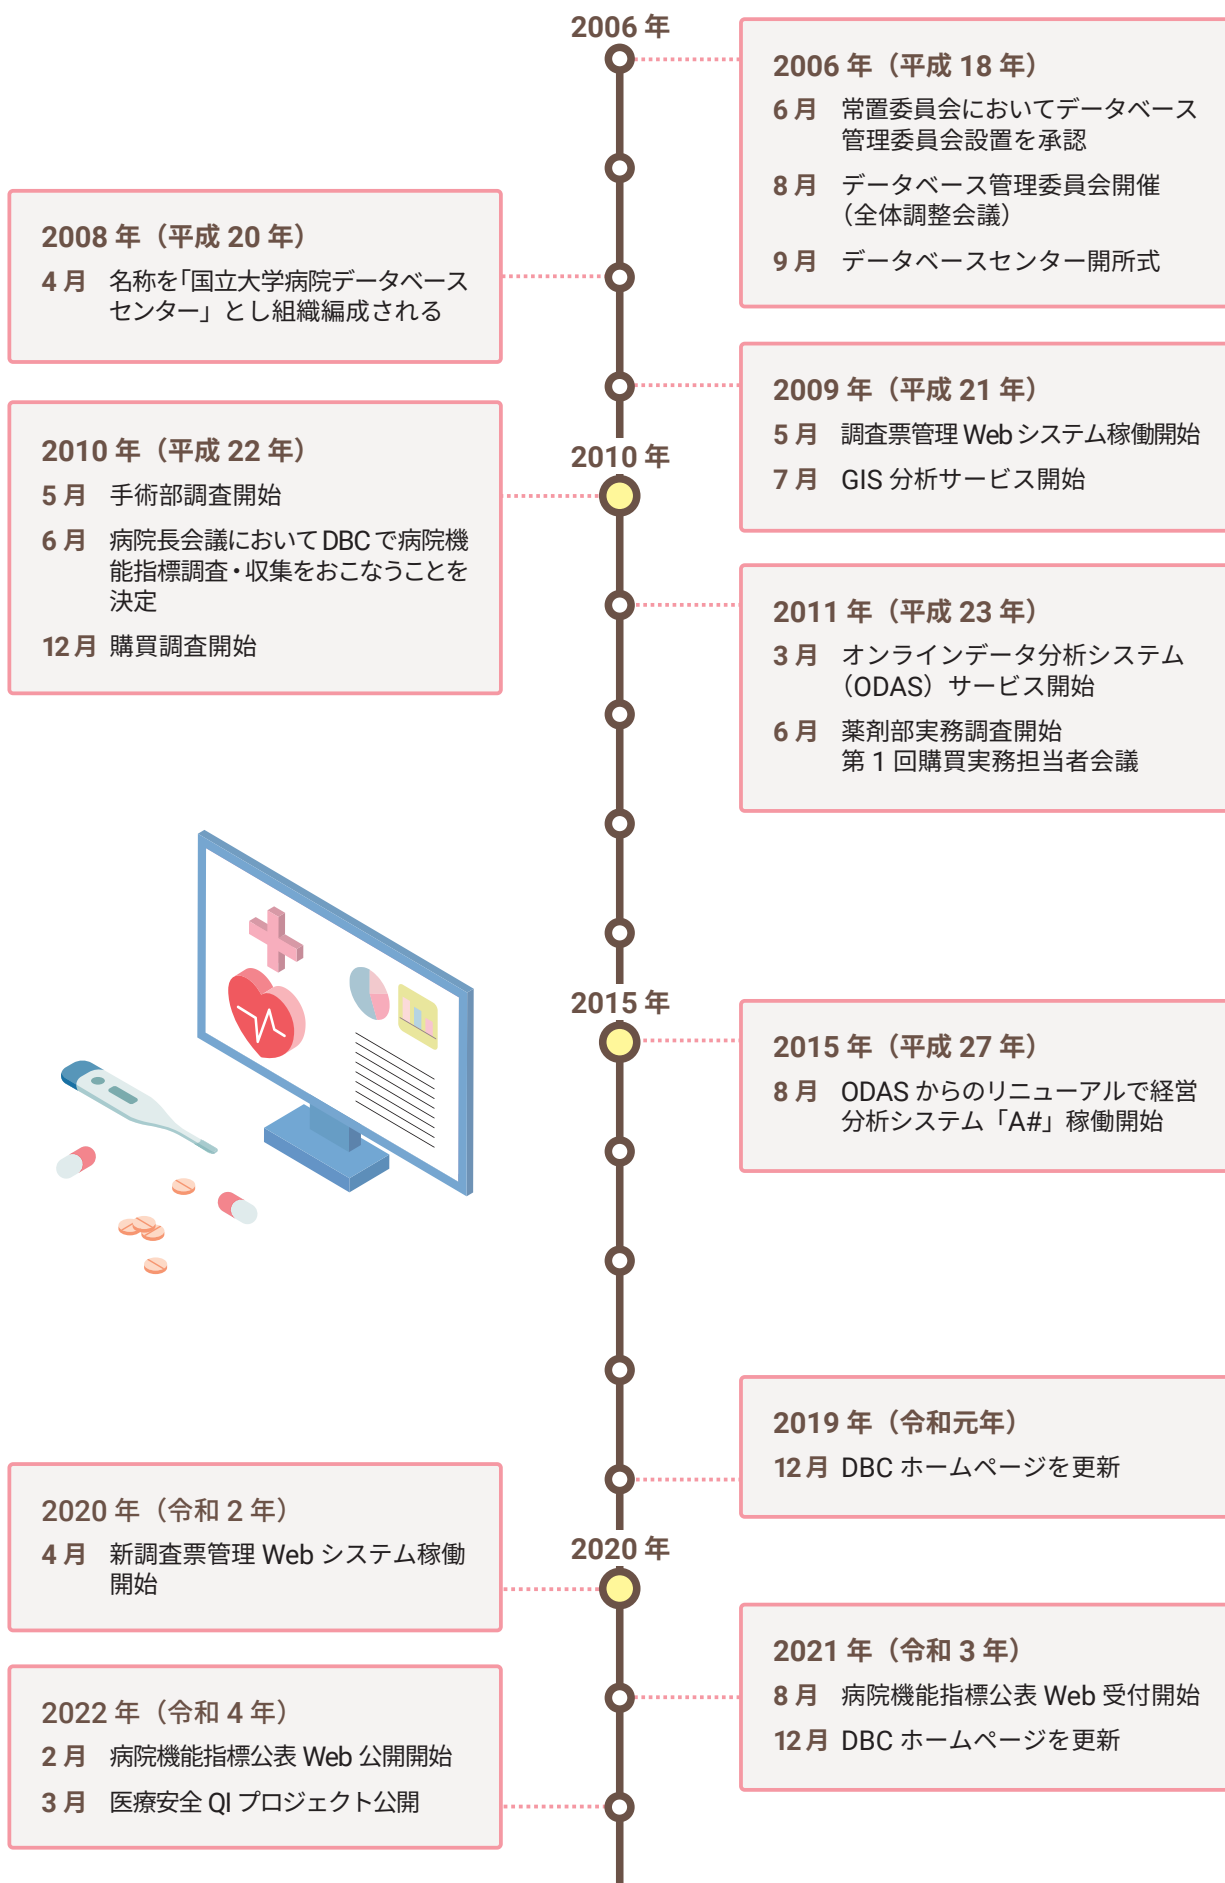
2006 年

2006 年（平成 18 年）
6 月　常置委員会においてデータベース管理委員会設置を承認
8 月　データベース管理委員会開催（全体調整会議）
9 月　データベースセンター開所式

2008 年（平成 20 年）
4 月　名称を「国立大学病院データベースセンター」とし組織編成される

2009 年（平成 21 年）
5 月　調査票管理 Web システム稼働開始
7 月　GIS 分析サービス開始

2010 年

2010 年（平成 22 年）
5 月　手術部調査開始
6 月　病院長会議において DBC で病院機能指標調査・収集をおこなうことを決定
12 月　購買調査開始

2011 年（平成 23 年）
3 月　オンラインデータ分析システム（ODAS）サービス開始
6 月　薬剤部実務調査開始
第 1 回購買実務担当者会議

2015 年

2015 年（平成 27 年）
8 月　ODAS からのリニューアルで経営分析システム「A#」稼働開始

2019 年（令和元年）
12 月　DBC ホームページを更新

2020 年（令和 2 年）
4 月　新調査票管理 Web システム稼働開始

2020 年

2021 年（令和 3 年）
8 月　病院機能指標公表 Web 受付開始
12 月　DBC ホームページを更新

2022 年（令和 4 年）
2 月　病院機能指標公表 Web 公開開始
3 月　医療安全 QI プロジェクト公開